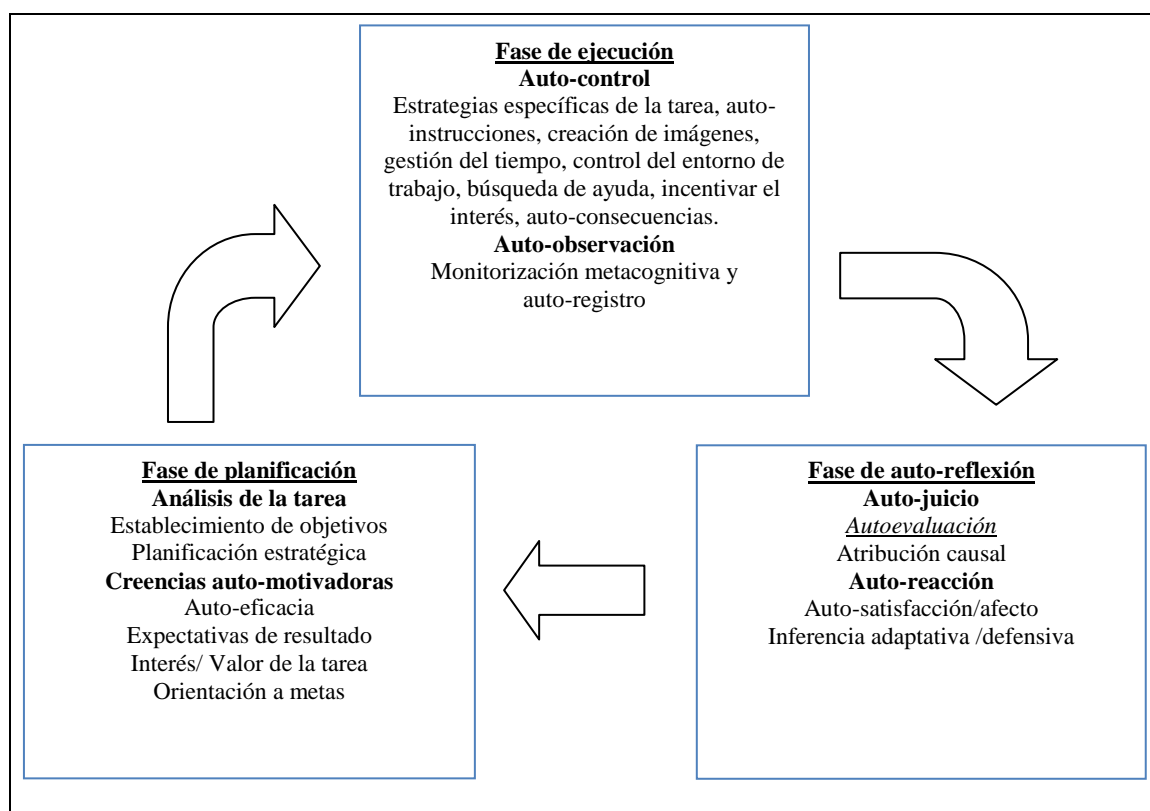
Fase de ejecución
Auto-control
Estrategias específicas de la tarea, auto-instrucciones, creación de imágenes, gestión del tiempo, control del entorno de trabajo, búsqueda de ayuda, incentivar el interés, auto-consecuencias.
Auto-observación
Monitorización metacognitiva y auto-registro

Fase de planificación
Análisis de la tarea
Establecimiento de objetivos
Planificación estratégica
Creencias auto-motivadoras
Auto-eficacia
Expectativas de resultado
Interés/ Valor de la tarea
Orientación a metas

Fase de auto-reflexión
Auto-juicio
Autoevaluación
Atribución causal
Auto-reacción
Auto-satisfacción/afecto
Inferencia adaptativa /defensiva